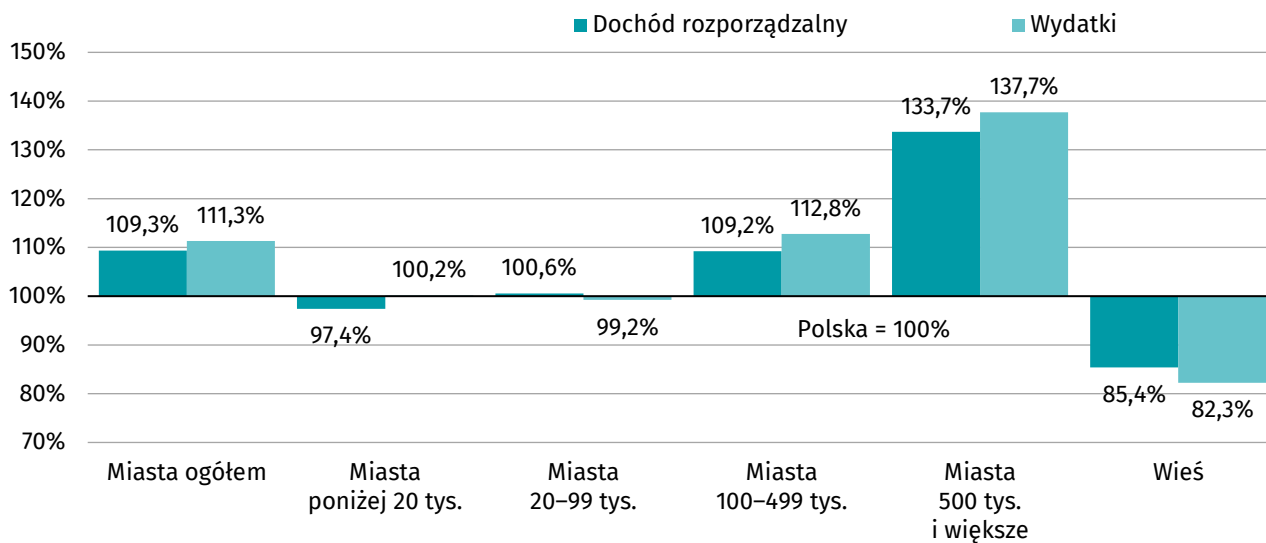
Dochód rozporządzalny
Wydatki

150%
140%
130%
120%
110%
100%
90%
80%
70%

109,3%
111,3%
97,4%
100,2%
100,6%
99,2%
109,2%
112,8%
133,7%
137,7%
85,4%
82,3%

Polska = 100%

Miasta ogółem
Miasta poniżej 20 tys.
Miasta 20–99 tys.
Miasta 100–499 tys.
Miasta 500 tys. i większe
Wieś